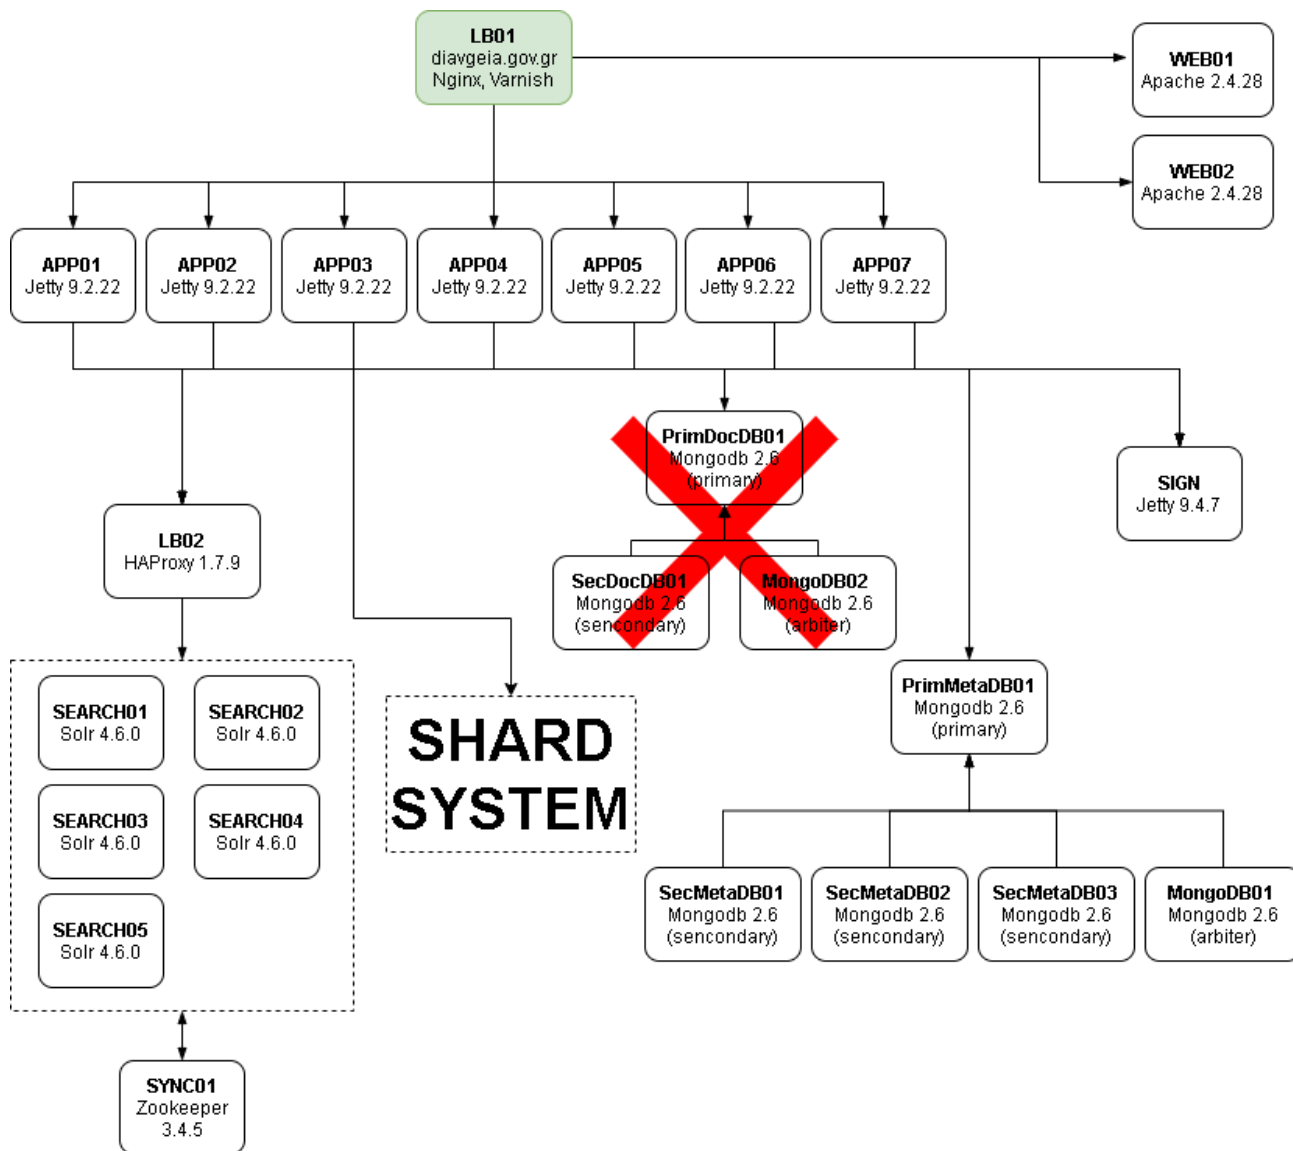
LB01
diavgeia.gov.gr
Nginx, Varnish

WEB01
Apache 2.4.28

WEB02
Apache 2.4.28

APP01
Jetty 9.2.22

APP02
Jetty 9.2.22

APP03
Jetty 9.2.22

APP04
Jetty 9.2.22

APP05
Jetty 9.2.22

APP06
Jetty 9.2.22

APP07
Jetty 9.2.22

PrimDocDB01
Mongodb 2.6
(primary)

SIGN
Jetty 9.4.7

LB02
HAProxy 1.7.9

SecDocDB01
Mongodb 2.6
(sencondary)

MongoDB02
Mongodb 2.6
(arbiter)

PrimMetaDB01
Mongodb 2.6
(primary)

SEARCH01
Solr 4.6.0

SEARCH02
Solr 4.6.0

SEARCH03
Solr 4.6.0

SEARCH04
Solr 4.6.0

SEARCH05
Solr 4.6.0

SHARD SYSTEM

SecMetaDB01
Mongodb 2.6
(sencondary)

SecMetaDB02
Mongodb 2.6
(sencondary)

SecMetaDB03
Mongodb 2.6
(sencondary)

MongoDB01
Mongodb 2.6
(arbiter)

SYNC01
Zookeeper
3.4.5